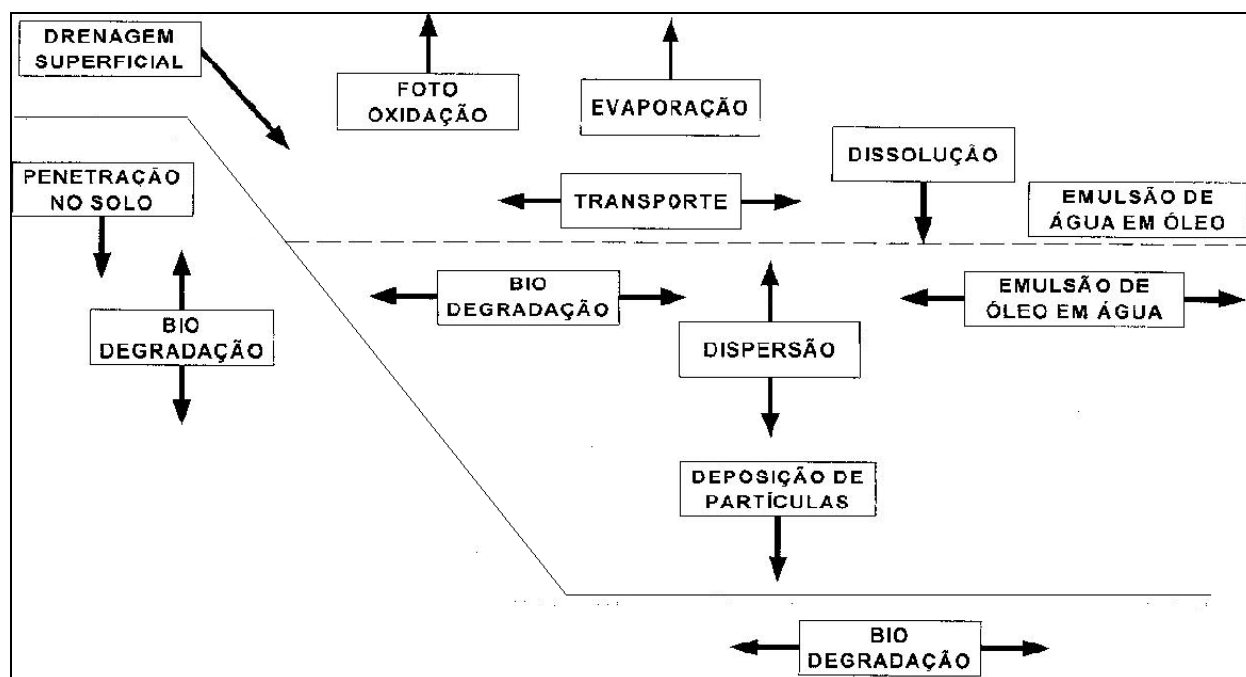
DRENAGEM SUPERFICIAL

FOTO OXIDAÇÃO

EVAPORAÇÃO

DISSOLUÇÃO

PENETRAÇÃO NO SOLO

TRANSPORTE

EMULSÃO DE ÁGUA EM ÓLEO

BIO DEGRADAÇÃO

EMULSÃO DE ÓLEO EM ÁGUA

BIO DEGRADAÇÃO

DISPERSÃO

DEPOSIÇÃO DE PARTÍCULAS

BIO DEGRADAÇÃO